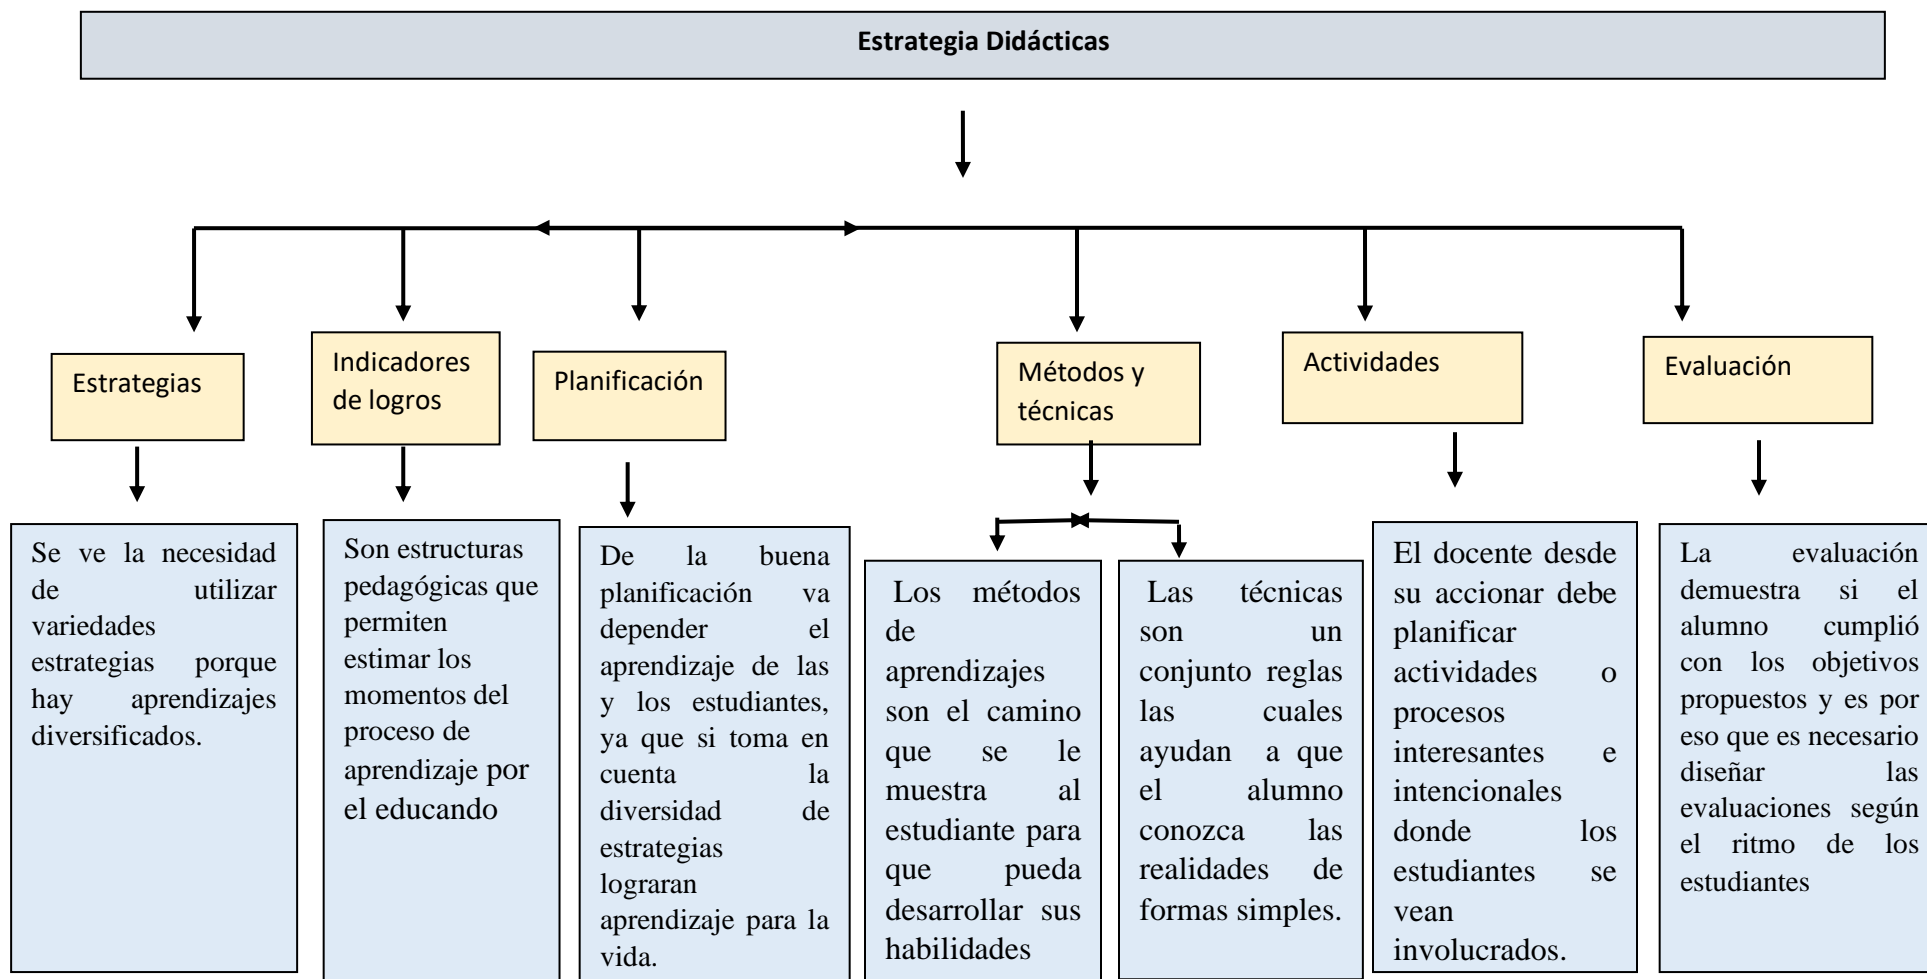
Estrategia Didácticas

Estrategias

Se ve la necesidad de utilizar variedades estrategias porque hay aprendizajes diversificados.

Indicadores de logros

Son estructuras pedagógicas que permiten estimar los momentos del proceso de aprendizaje por el educando

Planificación

De la buena planificación va depender el aprendizaje de las y los estudiantes, ya que si toma en cuenta la diversidad de estrategias lograran aprendizaje para la vida.

Métodos y técnicas

Los métodos de aprendizajes son el camino que se le muestra al estudiante para que pueda desarrollar sus habilidades

Las técnicas son un conjunto reglas las cuales ayudan a que el alumno conozca las realidades de formas simples.

Actividades

El docente desde su accionar debe planificar actividades o procesos interesantes e intencionales donde los estudiantes se vean involucrados.

Evaluación

La evaluación demuestra si el alumno cumplió con los objetivos propuestos y es por eso que es necesario diseñar las evaluaciones según el ritmo de los estudiantes